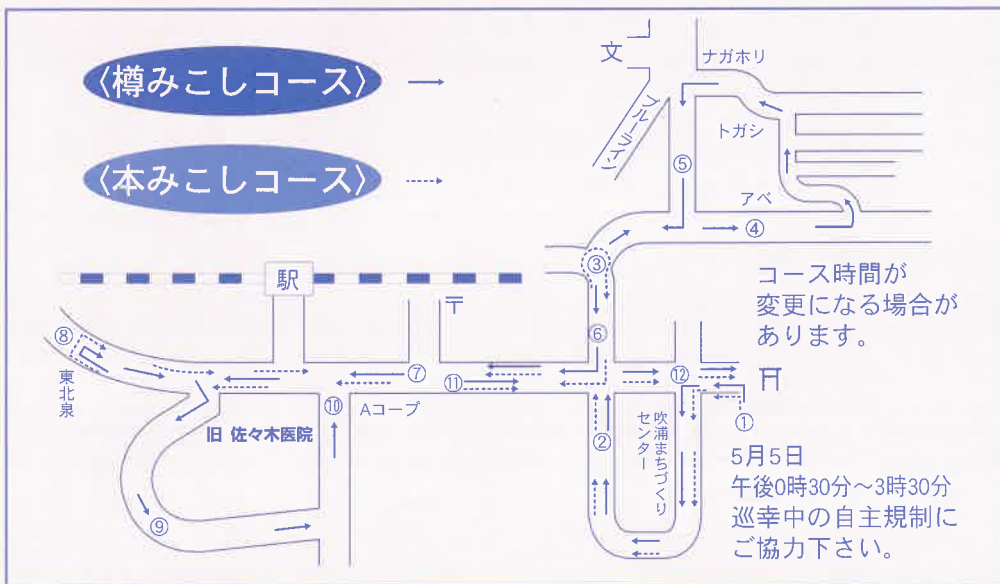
〈樽みこしコース〉

〈本みこしコース〉

文
ナガホリ
ブルーライン
トガシ
⑤
アベ
④
③
駅
〒
⑥
コース時間が
変更になる場合が
あります。
⑧
東北泉
⑦
⑪
⑫
⑩
Aコープ
①
旧 佐々木医院
②
吹浦まちづくりセンター
5月5日
午後0時30分～3時30分
巡幸中の自主規制に
ご協力下さい。
⑨